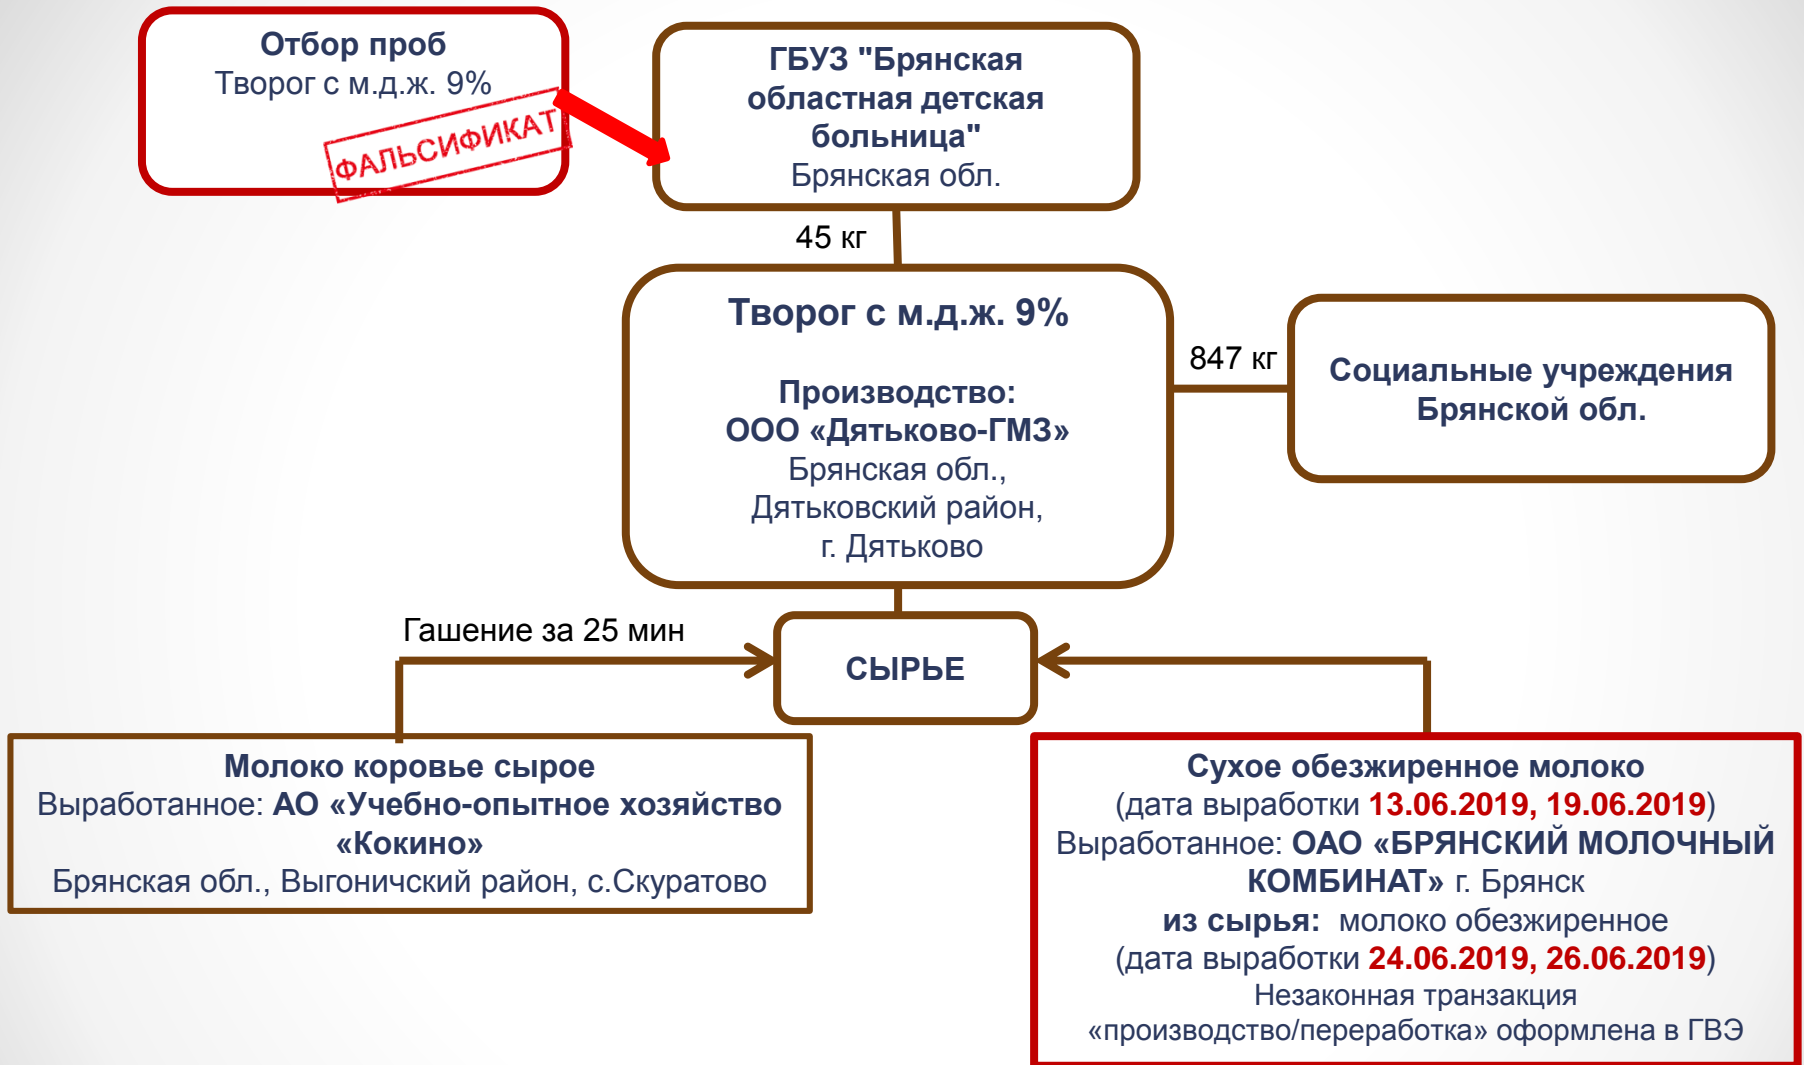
Отбор проб
Творог с м.д.ж. 9%

ФАЛЬСИФИКАТ

ГБУЗ "Брянская областная детская больница"
Брянская обл.

45 кг

Творог с м.д.ж. 9%

Производство:
ООО «Дятьково-ГМЗ»
Брянская обл.,
Дятьковский район,
г. Дятьково

847 кг

Социальные учреждения Брянской обл.

Гашение за 25 мин

СЫРЬЕ

Молоко коровье сырое
Выработанное: АО «Учебно-опытное хозяйство «Кокино»
Брянская обл., Выгоничский район, с.Скуратово

Сухое обезжиренное молоко
(дата выработки 13.06.2019, 19.06.2019)
Выработанное: ОАО «БРЯНСКИЙ МОЛОЧНЫЙ КОМБИНАТ» г. Брянск
из сырья: молоко обезжиренное
(дата выработки 24.06.2019, 26.06.2019)
Незаконная транзакция
«производство/переработка» оформлена в ГВЭ